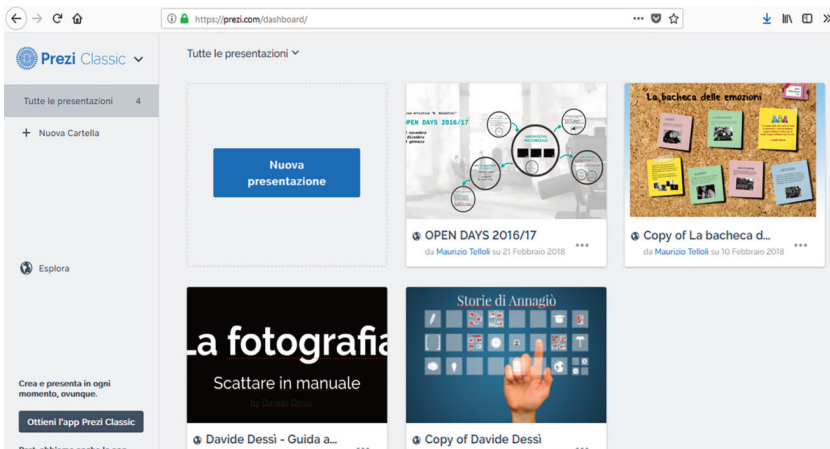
https://prezi.com/dashboard/

Prezi Classic

Tutte le presentazioni

Tutte le presentazioni 4

+ Nuova Cartella

Esplora

Crea e presenta in ogni momento, ovunque.

Ottieni l'app Prezi Classic

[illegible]

Nuova presentazione

OPEN DAYS 2016/17

OPEN DAYS 2016/17
da Maurizio Telloli su 21 Febbraio 2018

La bacheca delle emozioni

Copy of La bacheca d...
da Maurizio Telloli su 10 Febbraio 2018

La fotografia
Scattare in manuale
by Davide Dessì

Davide Dessì - Guida a...

Storie di Annagiò

Copy of Davide Dessì